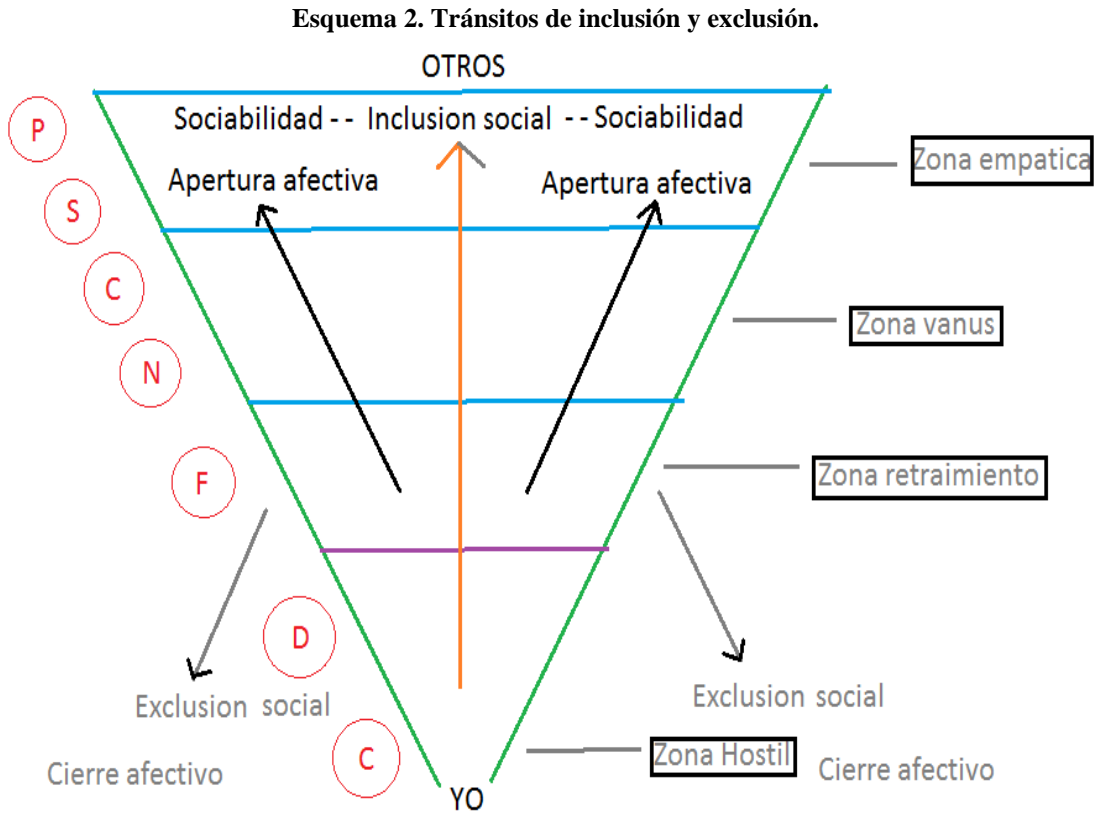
Esquema 2. Tránsitos de inclusión y exclusión.

OTROS

Sociabilidad - - Inclusion social - - Sociabilidad

Apertura afectiva

Apertura afectiva

Zona empatica

Zona vanus

Zona retraimiento

Zona Hostil

P

S

C

N

F

D

C

Exclusion social

Cierre afectivo

Exclusion social

Cierre afectivo

YO